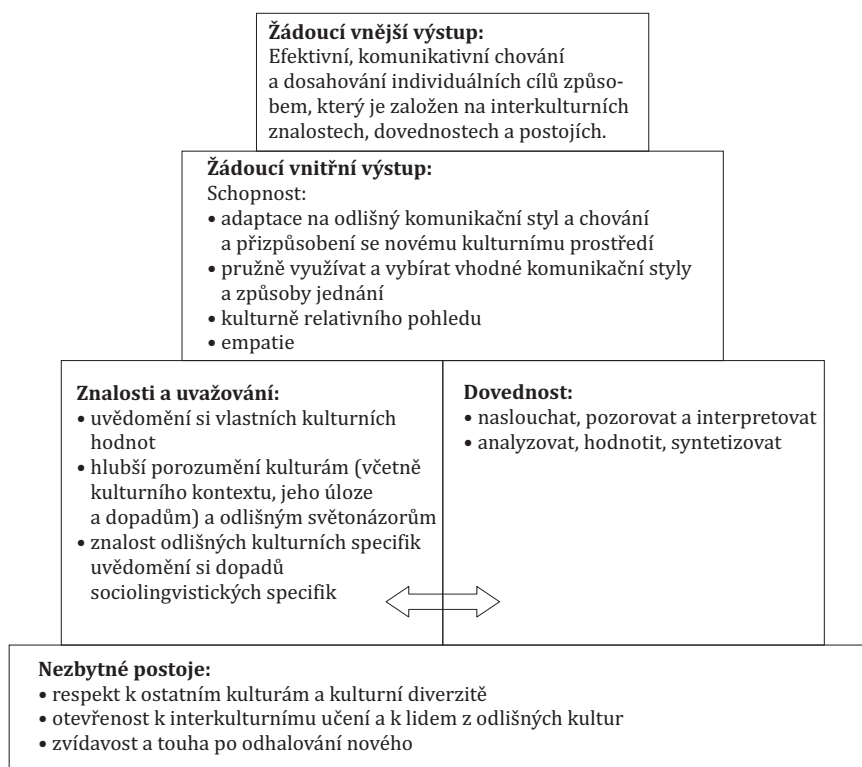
**Žádoucí vnější výstup:**
Efektivní, komunikativní chování a dosahování individuálních cílů způsobem, který je založen na interkulturních znalostech, dovednostech a postojích.

**Žádoucí vnitřní výstup:**
Schopnost:
• adaptace na odlišný komunikační styl a chování a přizpůsobení se novému kulturnímu prostředí
• pružně využívat a vybírat vhodné komunikační styly a způsoby jednání
• kulturně relativního pohledu
• empatie

**Znalosti a uvažování:**
• uvědomění si vlastních kulturních hodnot
• hlubší porozumění kulturám (včetně kulturního kontextu, jeho úloze a dopadům) a odlišným světonázorům
• znalost odlišných kulturních specifik uvědomění si dopadů sociolingvistických specifik

**Dovednost:**
• naslouchat, pozorovat a interpretovat
• analyzovat, hodnotit, syntetizovat

**Nezbytné postoje:**
• respekt k ostatním kulturám a kulturní diverzitě
• otevřenost k interkulturnímu učení a k lidem z odlišných kultur
• zvídavost a touha po odhalování nového